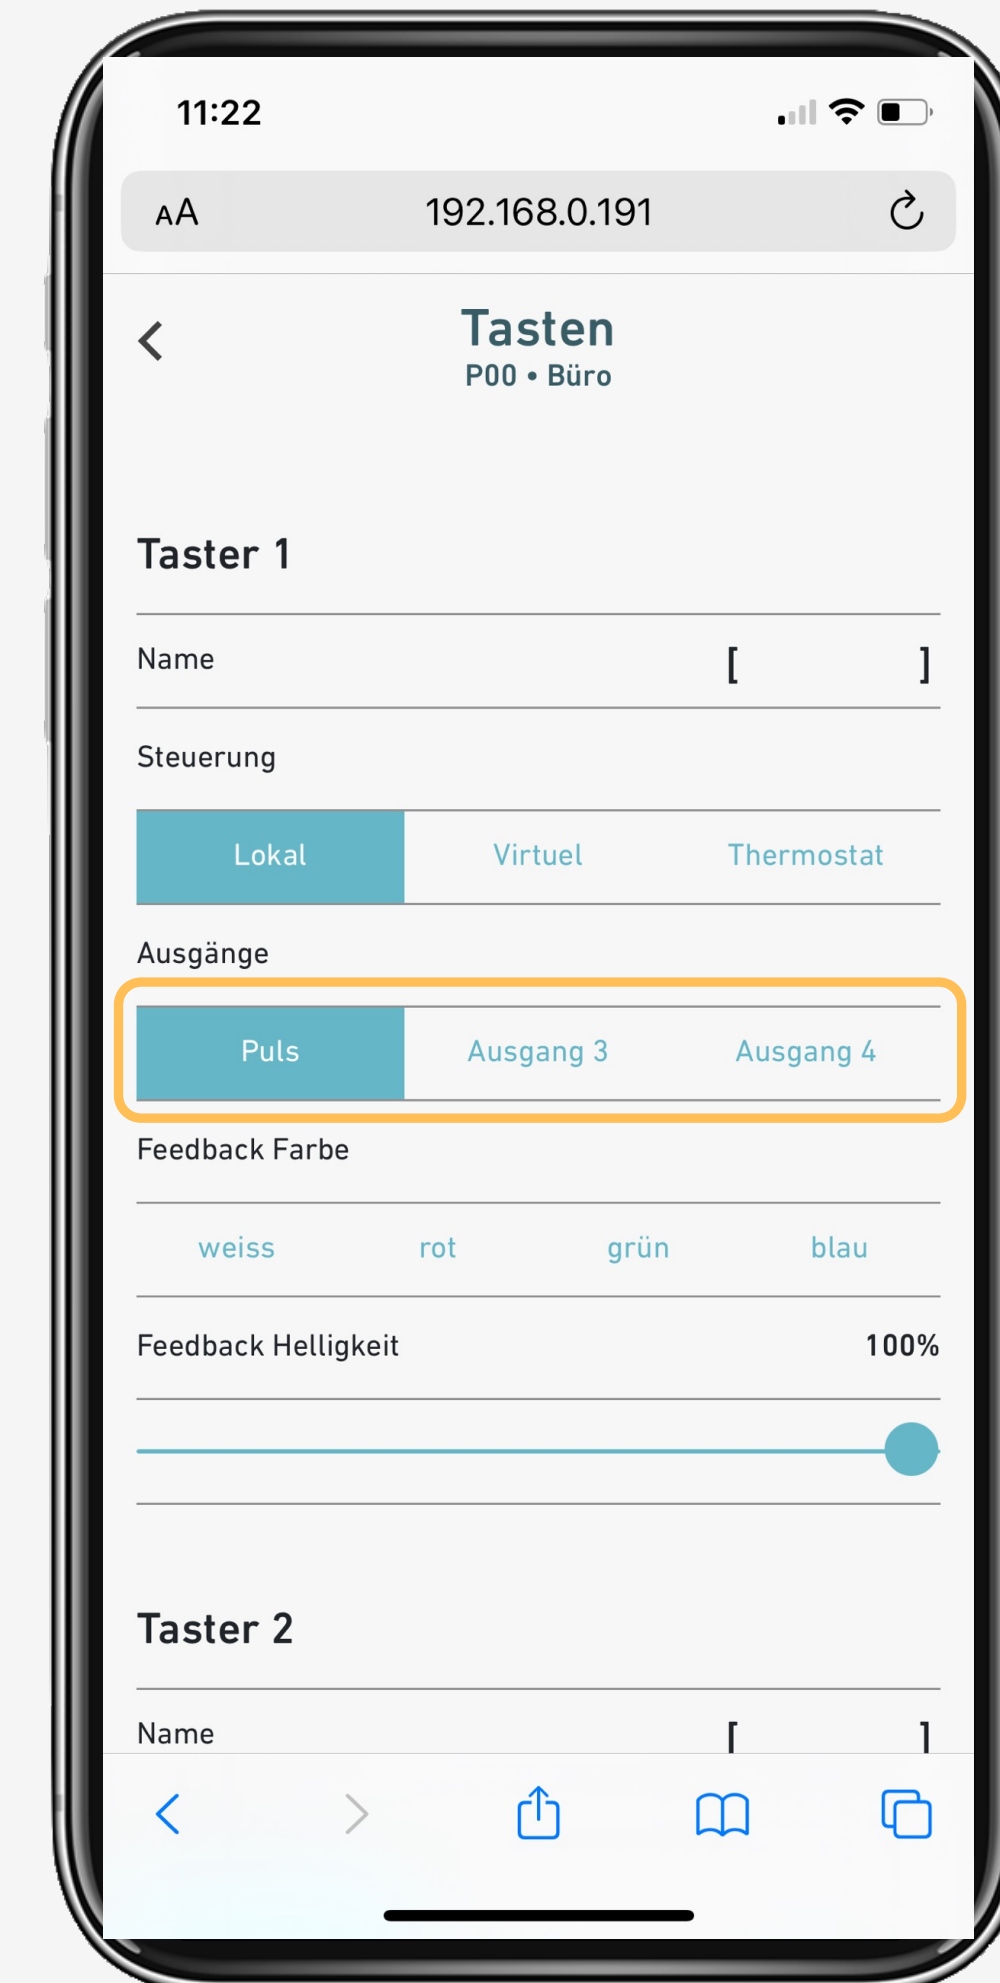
11:22

AA 192.168.0.191

Tasten
P00 • Büro

Taster 1

Name [ ]

Steuerung

Lokal Virtuel Thermostat

Ausgänge

Puls Ausgang 3 Ausgang 4

Feedback Farbe

weiss rot grün blau

Feedback Helligkeit 100%

Taster 2

Name [ ]